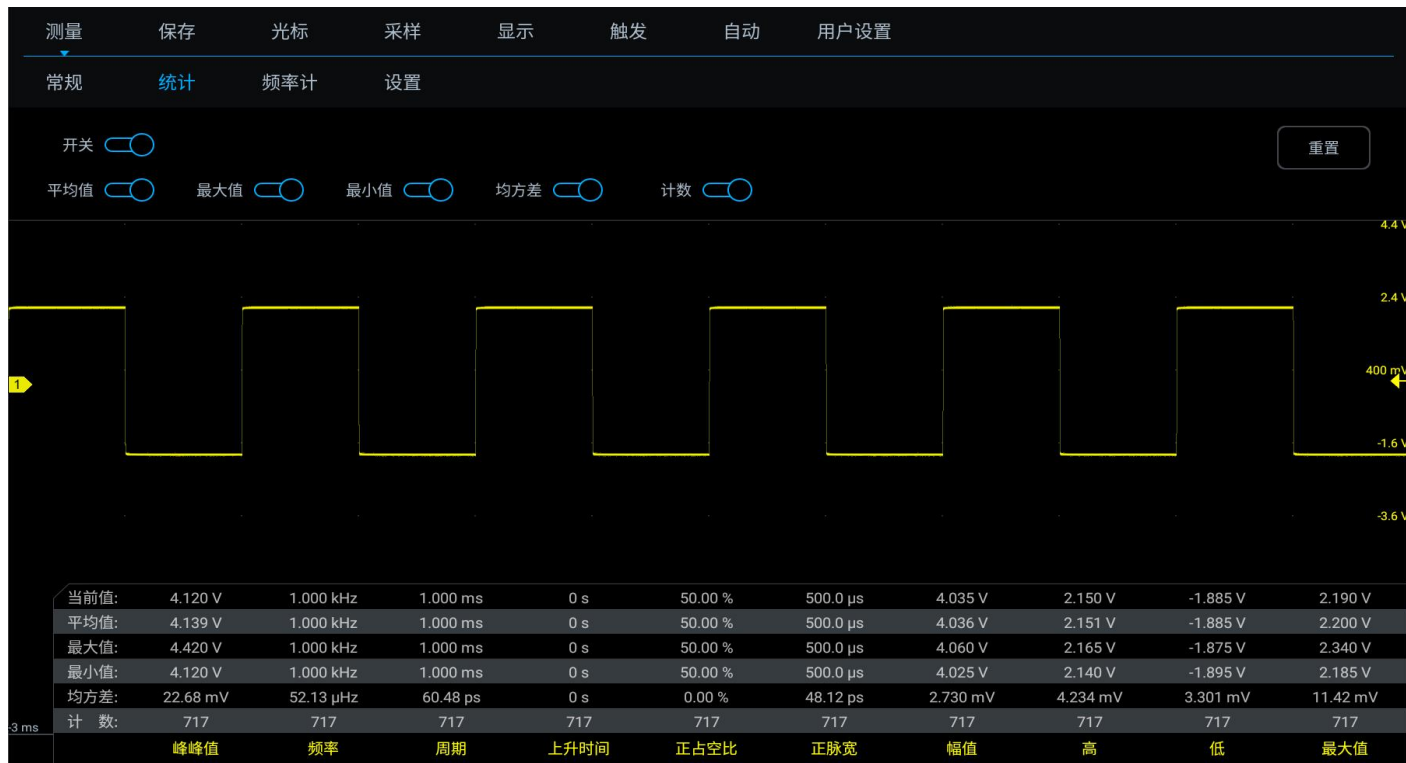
测量 保存 光标 采样 显示 触发 自动 用户设置

常规 统计 频率计 设置

开关

重置

平均值 最大值 最小值 均方差 计数

4.4 V
2.4 V
1
400 mV
-1.6 V
-3.6 V

| | | | | | | | | | | |
|---|---|---|---|---|---|---|---|---|---|---|
| 当前值: | 4.120 V | 1.000 kHz | 1.000 ms | 0 s | 50.00 % | 500.0 µs | 4.035 V | 2.150 V | -1.885 V | 2.190 V |
| 平均值: | 4.139 V | 1.000 kHz | 1.000 ms | 0 s | 50.00 % | 500.0 µs | 4.036 V | 2.151 V | -1.885 V | 2.200 V |
| 最大值: | 4.420 V | 1.000 kHz | 1.000 ms | 0 s | 50.00 % | 500.0 µs | 4.060 V | 2.165 V | -1.875 V | 2.340 V |
| 最小值: | 4.120 V | 1.000 kHz | 1.000 ms | 0 s | 50.00 % | 500.0 µs | 4.025 V | 2.140 V | -1.895 V | 2.185 V |
| 均方差: | 22.68 mV | 52.13 µHz | 60.48 ps | 0 s | 0.00 % | 48.12 ps | 2.730 mV | 4.234 mV | 3.301 mV | 11.42 mV |
| 计 数: | 717 | 717 | 717 | 717 | 717 | 717 | 717 | 717 | 717 | 717 |
| | 峰峰值 | 频率 | 周期 | 上升时间 | 正占空比 | 正脉宽 | 幅值 | 高 | 低 | 最大值 |

-3 ms